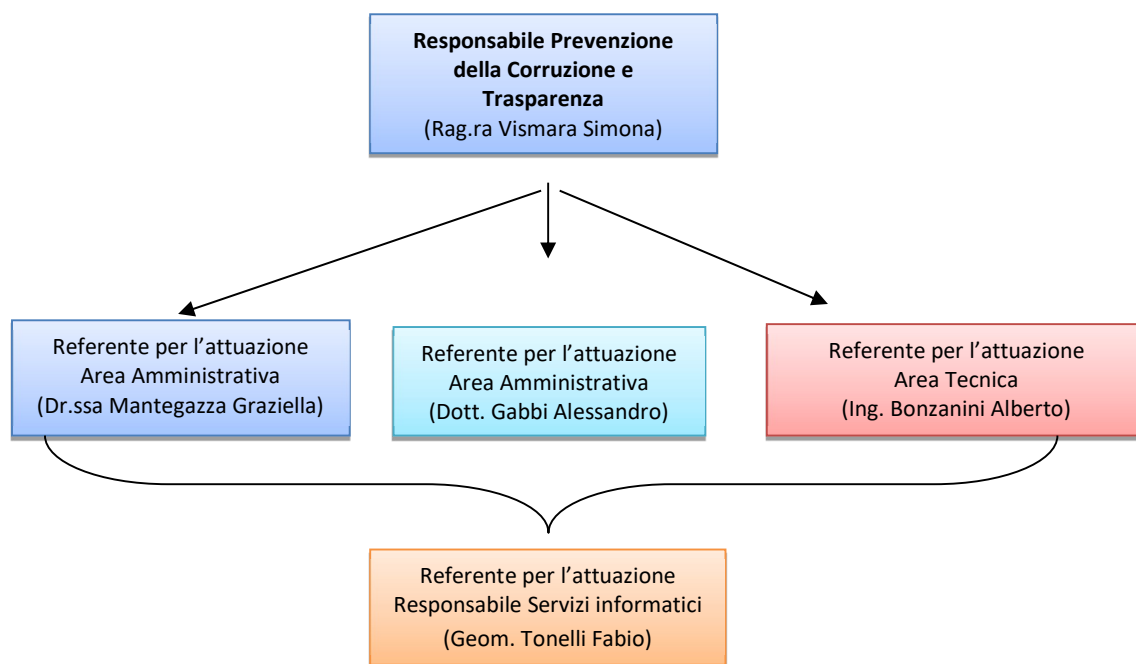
Responsabile Prevenzione della Corruzione e Trasparenza
(Rag.ra Vismara Simona)

Referente per l’attuazione
Area Amministrativa
(Dr.ssa Mantegazza Graziella)

Referente per l’attuazione
Area Amministrativa
(Dott. Gabbi Alessandro)

Referente per l’attuazione
Area Tecnica
(Ing. Bonzanini Alberto)

Referente per l’attuazione
Responsabile Servizi informatici
(Geom. Tonelli Fabio)